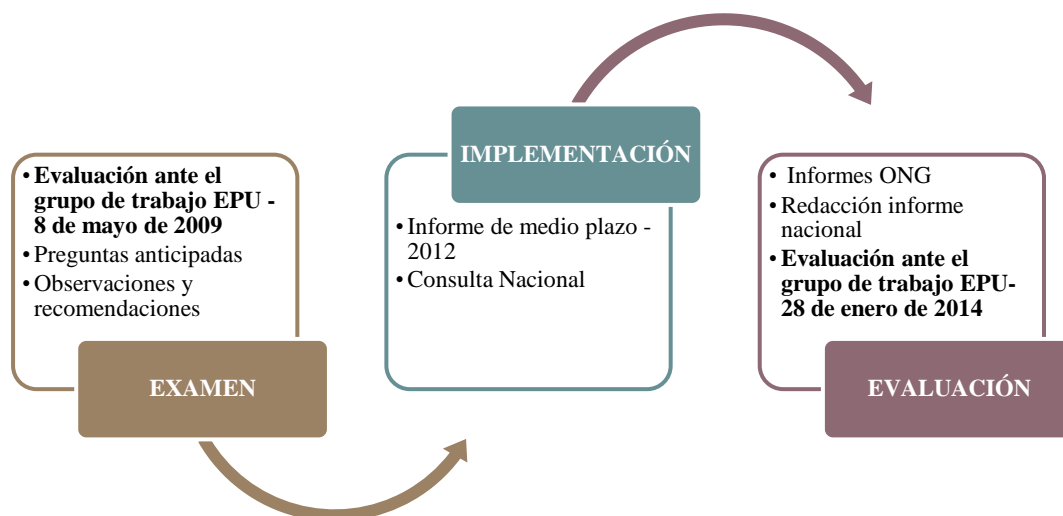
• **Evaluación ante el grupo de trabajo EPU - 8 de mayo de 2009**
• Preguntas anticipadas
• Observaciones y recomendaciones

EXAMEN

IMPLEMENTACIÓN

• Informe de medio plazo - 2012
• Consulta Nacional

• Informes ONG
• Redacción informe nacional
• **Evaluación ante el grupo de trabajo EPU- 28 de enero de 2014**

EVALUACIÓN